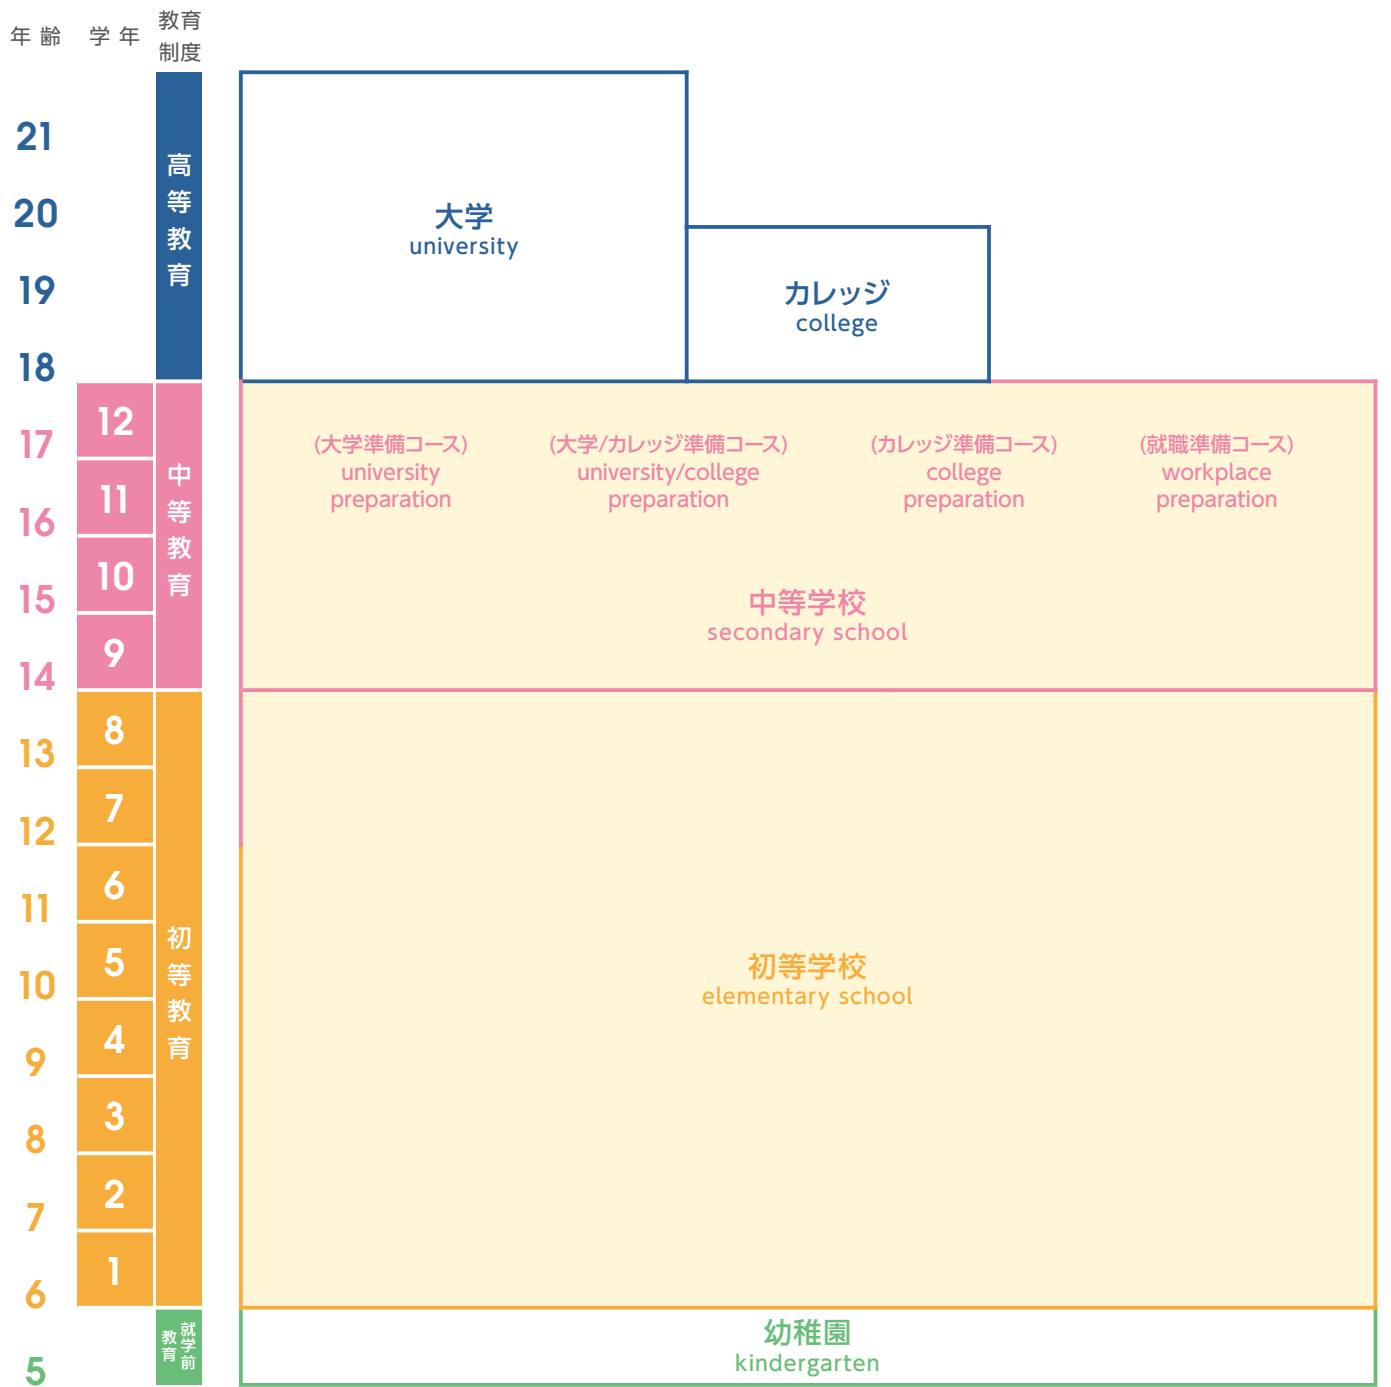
年齢 学年 教育制度

21
20
19
18
17
16
15
14
13
12
11
10
9
8
7
6
5

12
11
10
9
8
7
6
5
4
3
2
1

高等教育
中等教育
初等教育
就学前教育

大学
university

カレッジ
college

(大学準備コース)
university preparation

(大学/カレッジ準備コース)
university/college preparation

(カレッジ準備コース)
college preparation

(就職準備コース)
workplace preparation

中等学校
secondary school

初等学校
elementary school

幼稚園
kindergarten